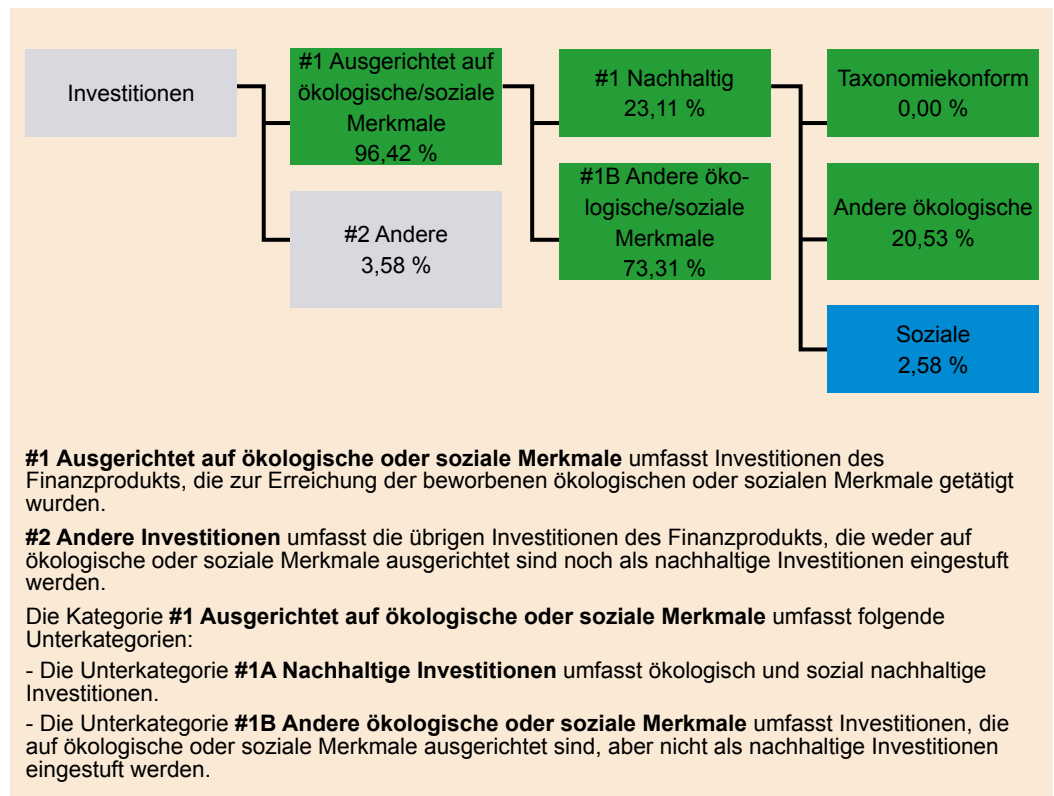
Investitionen

#1 Ausgerichtet auf ökologische/soziale Merkmale
96,42 %

#2 Andere
3,58 %

#1 Nachhaltig
23,11 %

#1B Andere ökologische/soziale Merkmale
73,31 %

Taxonomiekonform
0,00 %

Andere ökologische
20,53 %

Soziale
2,58 %

**#1 Ausgerichtet auf ökologische oder soziale Merkmale** umfasst Investitionen des Finanzprodukts, die zur Erreichung der beworbenen ökologischen oder sozialen Merkmale getätigt wurden.

**#2 Andere Investitionen** umfasst die übrigen Investitionen des Finanzprodukts, die weder auf ökologische oder soziale Merkmale ausgerichtet sind noch als nachhaltige Investitionen eingestuft werden.

Die Kategorie **#1 Ausgerichtet auf ökologische oder soziale Merkmale** umfasst folgende Unterkategorien:

- Die Unterkategorie **#1A Nachhaltige Investitionen** umfasst ökologisch und sozial nachhaltige Investitionen.

- Die Unterkategorie **#1B Andere ökologische oder soziale Merkmale** umfasst Investitionen, die auf ökologische oder soziale Merkmale ausgerichtet sind, aber nicht als nachhaltige Investitionen eingestuft werden.